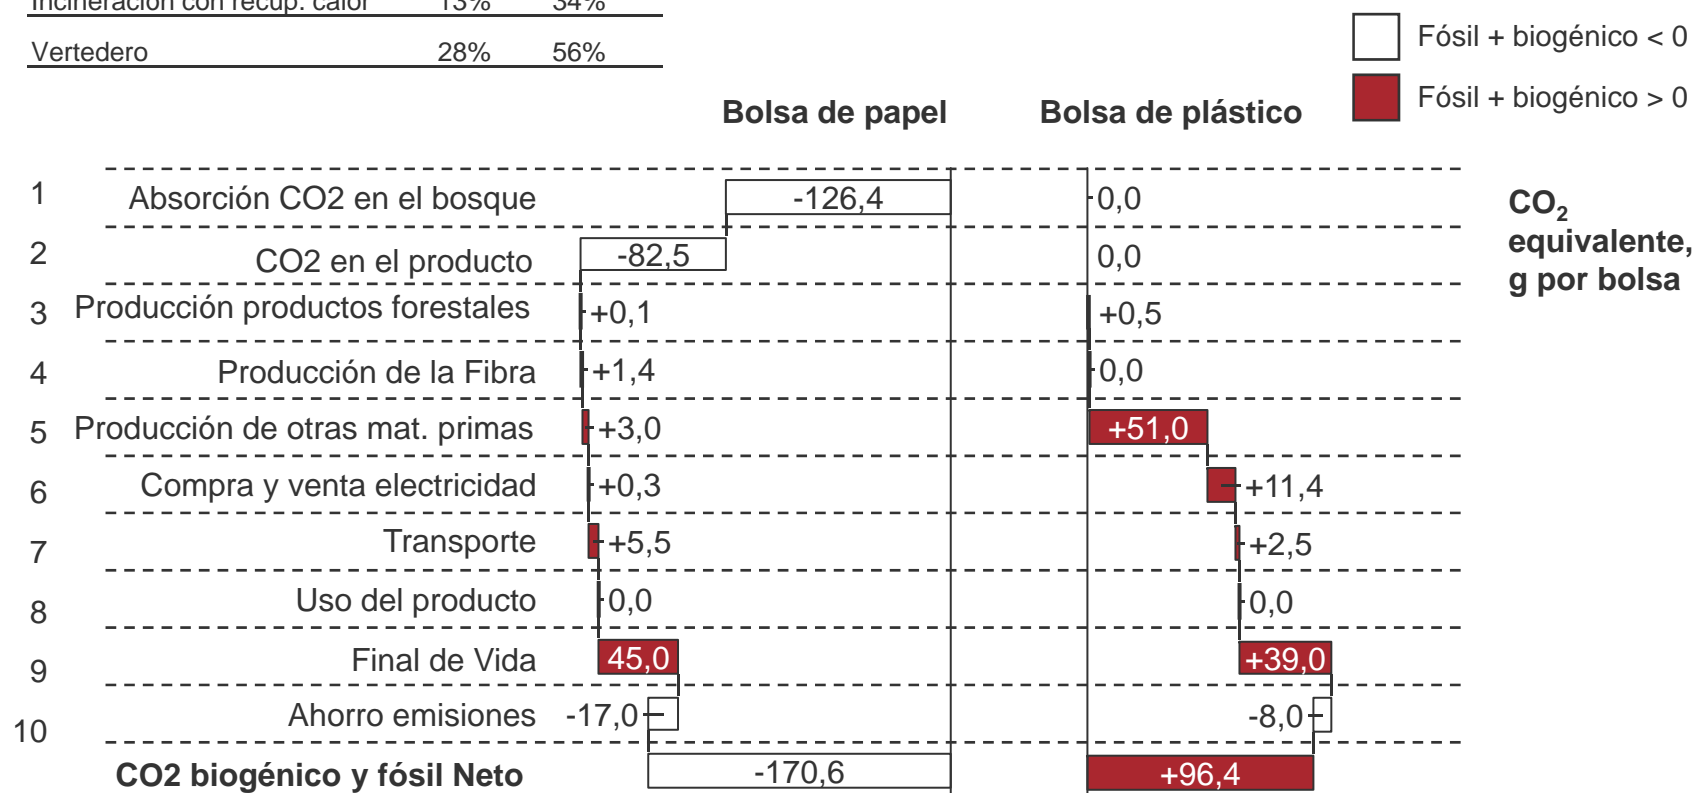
| Incineración con recup. calor | 13% | 34% |
|---|---|---|
| Vertedero | 28% | 56% |

Fósil + biogénico < 0
Fósil + biogénico > 0

Bolsa de papel
Bolsa de plástico

CO$_2$ equivalente, g por bolsa

| | | Bolsa de papel | Bolsa de plástico |
|---|---|---|---|
| 1 | Absorción CO2 en el bosque | -126,4 | 0,0 |
| 2 | CO2 en el producto | -82,5 | 0,0 |
| 3 | Producción productos forestales | +0,1 | +0,5 |
| 4 | Producción de la Fibra | +1,4 | 0,0 |
| 5 | Producción de otras mat. primas | +3,0 | +51,0 |
| 6 | Compra y venta electricidad | +0,3 | +11,4 |
| 7 | Transporte | +5,5 | +2,5 |
| 8 | Uso del producto | 0,0 | 0,0 |
| 9 | Final de Vida | 45,0 | +39,0 |
| 10 | Ahorro emisiones | -17,0 | -8,0 |
| | CO2 biogénico y fósil Neto | -170,6 | +96,4 |